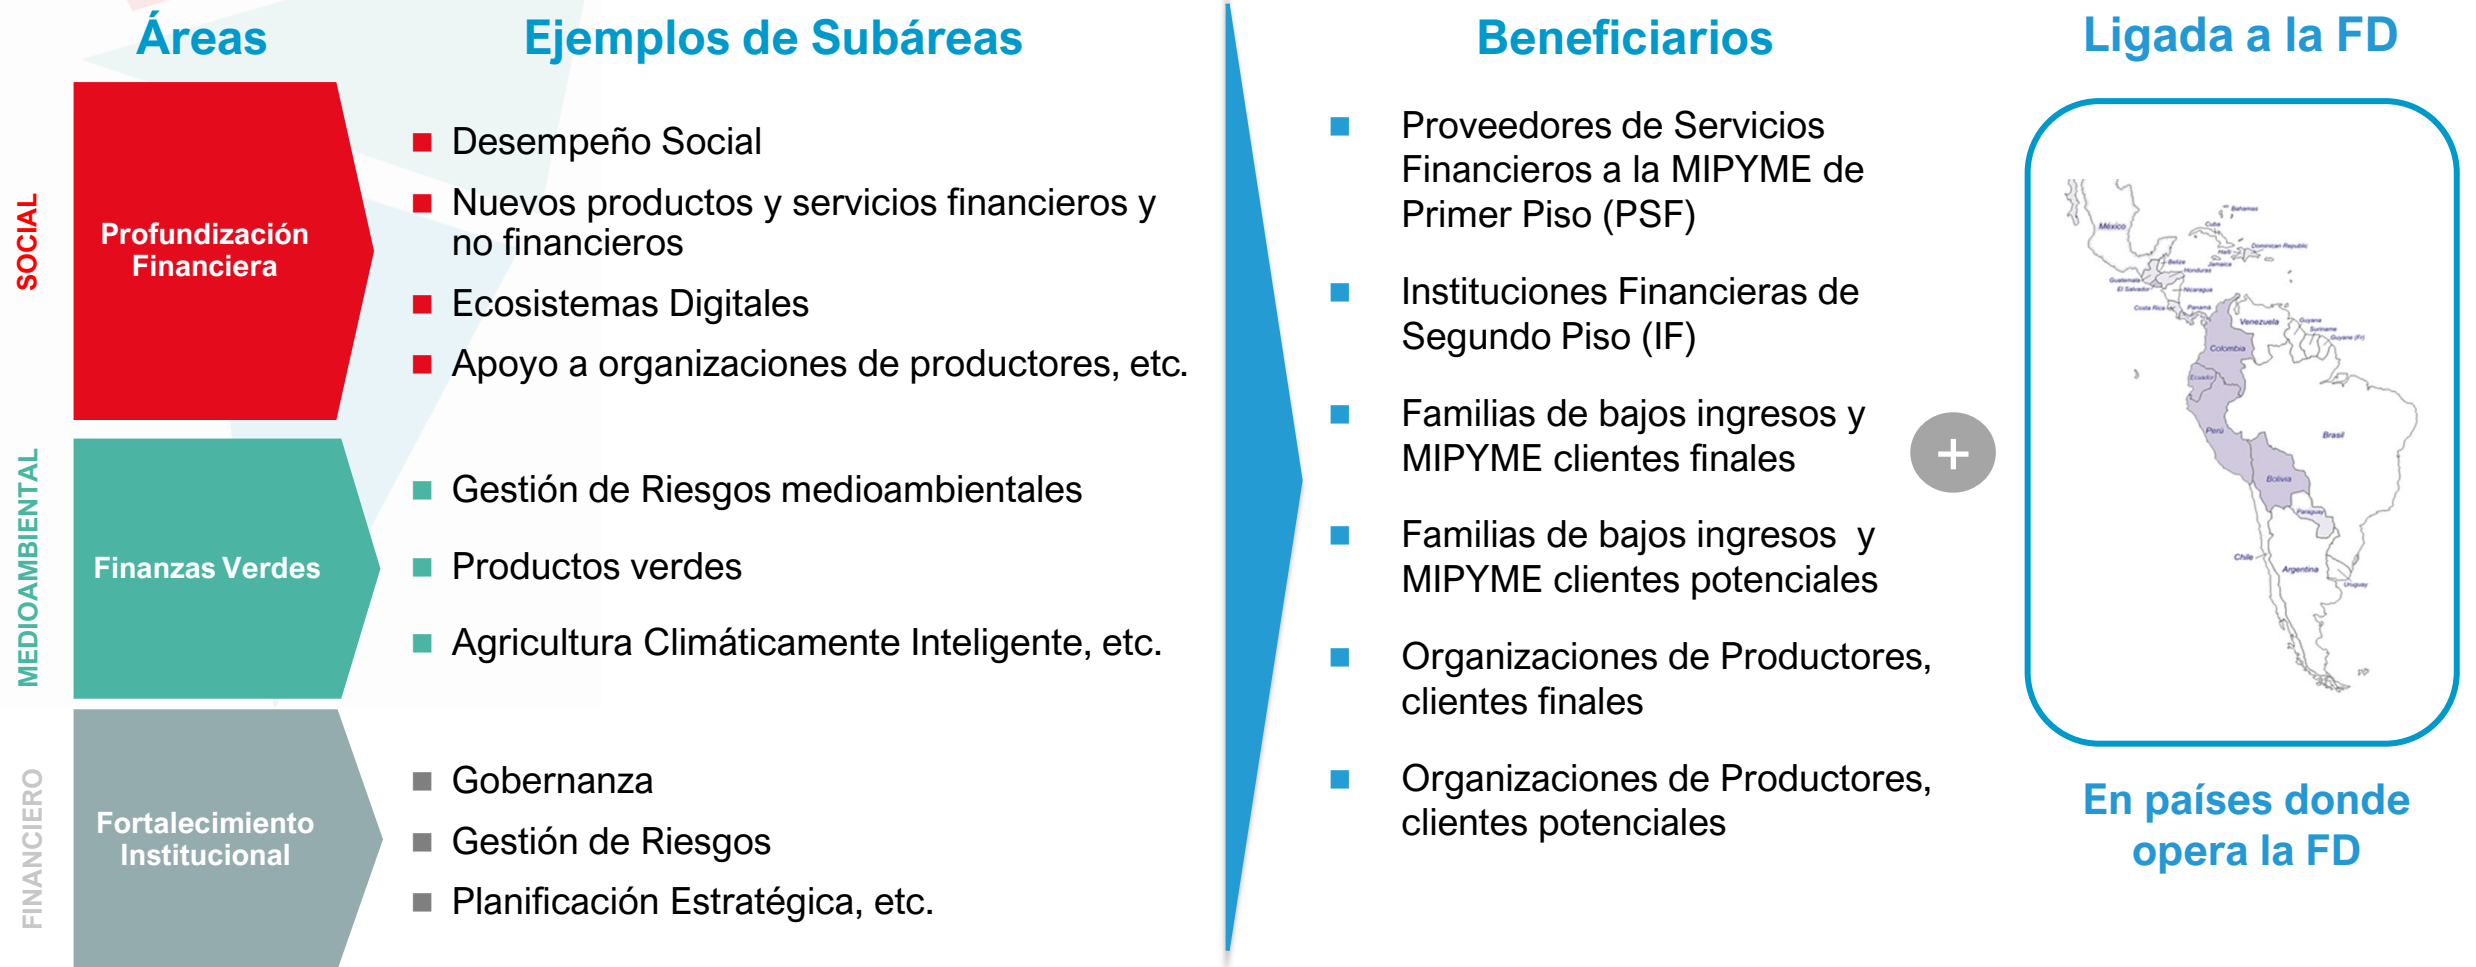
Áreas

Ejemplos de Subáreas

Beneficiarios

Ligada a la FD

SOCIAL

Profundización Financiera

■ Desempeño Social
■ Nuevos productos y servicios financieros y no financieros
■ Ecosistemas Digitales
■ Apoyo a organizaciones de productores, etc.

MEDIOAMBIENTAL

Finanzas Verdes

■ Gestión de Riesgos medioambientales
■ Productos verdes
■ Agricultura Climáticamente Inteligente, etc.

FINANCIERO

Fortalecimiento Institucional

■ Gobernanza
■ Gestión de Riesgos
■ Planificación Estratégica, etc.

■ Proveedores de Servicios Financieros a la MIPYME de Primer Piso (PSF)
■ Instituciones Financieras de Segundo Piso (IF)
■ Familias de bajos ingresos y MIPYME clientes finales
■ Familias de bajos ingresos y MIPYME clientes potenciales
■ Organizaciones de Productores, clientes finales
■ Organizaciones de Productores, clientes potenciales

+

México
Bahamas
Cuba
Dominican Republic
Haiti
Belize
Jamaica
Honduras
Guatemala
El Salvador
Nicaragua
Costa Rica
Panamá
Venezuela
Guyana
Suriname
Guyane (Fr)
Colombia
Ecuador
Perú
Brasil
Bolivia
Paraguay
Chile
Argentina
Uruguay

En países donde opera la FD